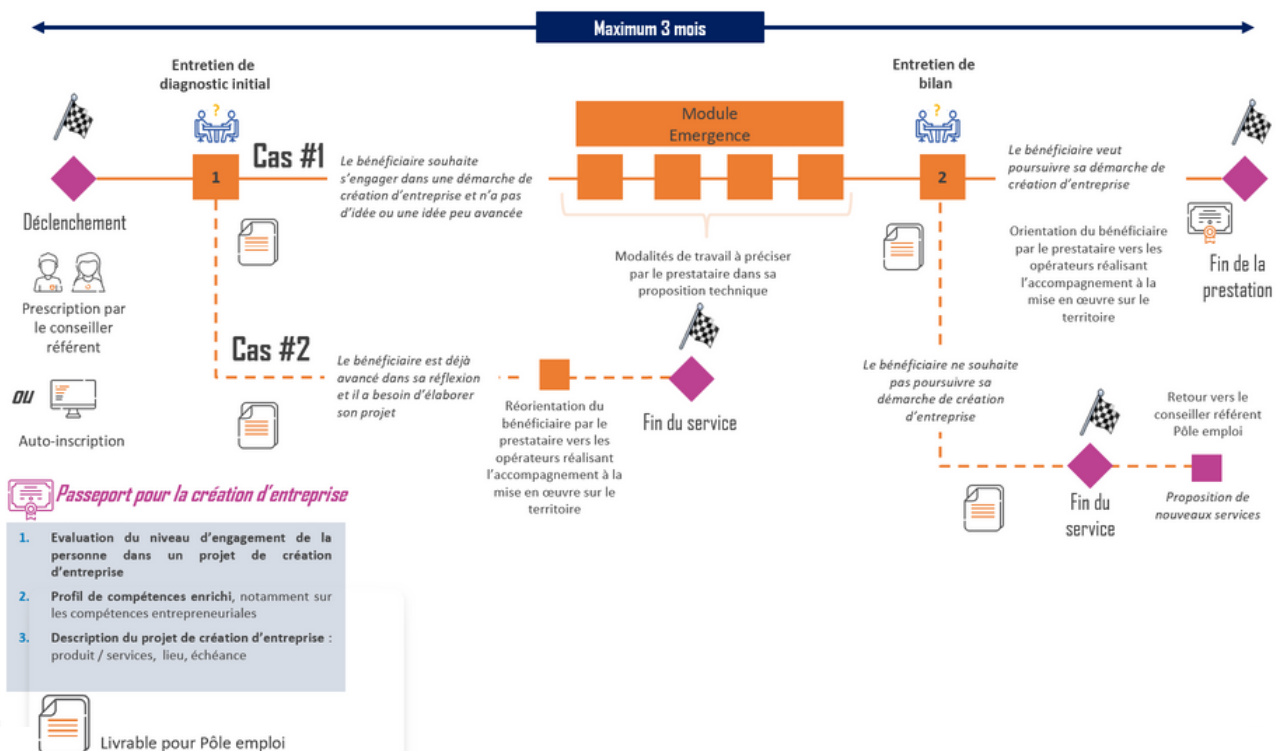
Maximum 3 mois

Entretien de diagnostic initial

Entretien de bilan

Module Emergence

1

Cas #1

Le bénéficiaire souhaite s'engager dans une démarche de création d'entreprise et n'a pas d'idée ou une idée peu avancée

2

Le bénéficiaire veut poursuivre sa démarche de création d'entreprise

Déclenchement

Prescription par le conseiller référent

OU

Auto-inscription

Modalités de travail à préciser par le prestataire dans sa proposition technique

Orientation du bénéficiaire par le prestataire vers les opérateurs réalisant l'accompagnement à la mise en œuvre sur le territoire

Fin de la prestation

Cas #2

Le bénéficiaire est déjà avancé dans sa réflexion et il a besoin d'élaborer son projet

Réorientation du bénéficiaire par le prestataire vers les opérateurs réalisant l'accompagnement à la mise en œuvre sur le territoire

Fin du service

Le bénéficiaire ne souhaite pas poursuivre sa démarche de création d'entreprise

Retour vers le conseiller référent Pôle emploi

Fin du service

Proposition de nouveaux services

Passeport pour la création d'entreprise

1. Evaluation du niveau d'engagement de la personne dans un projet de création d'entreprise

2. Profil de compétences enrichi, notamment sur les compétences entrepreneuriales

3. Description du projet de création d'entreprise : produit / services, lieu, échéance

Livrable pour Pôle emploi